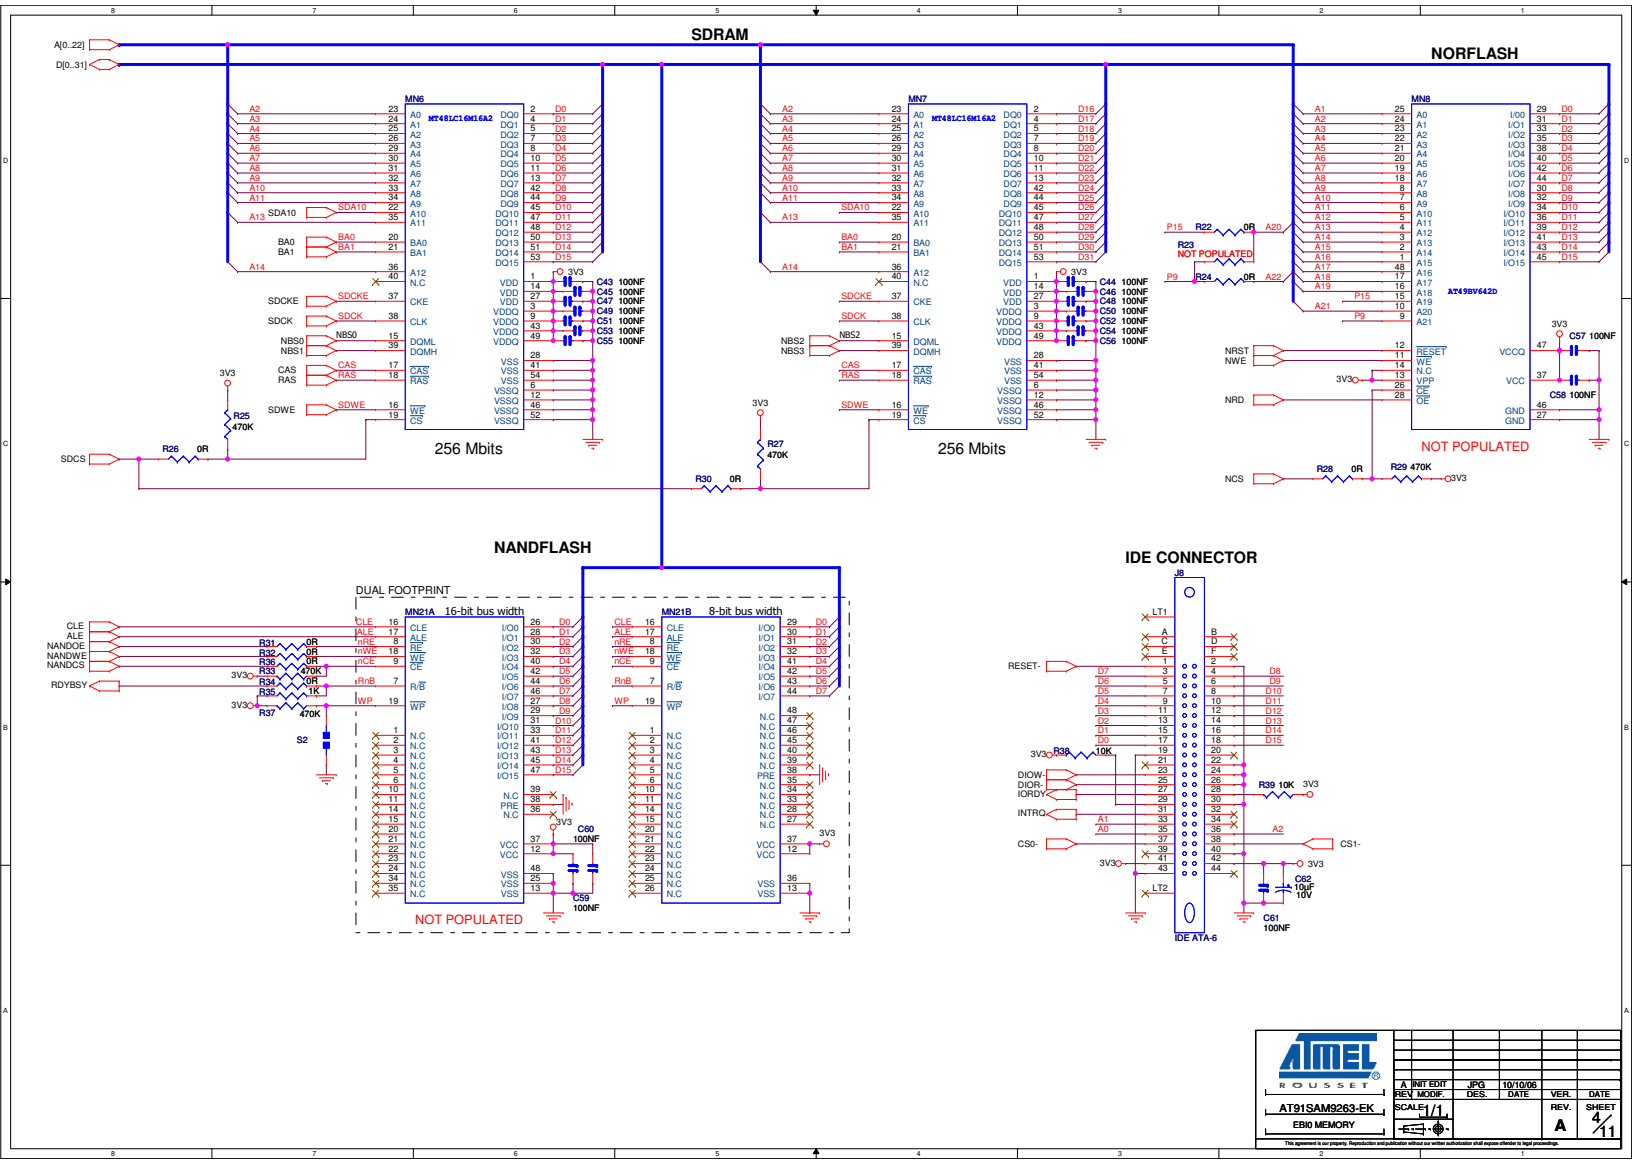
SDRAM

NORFLASH

A[0..22]
D[0..31]

MN6
MT48LC16M16A2
A2 A3 A4 A5 A6 A7 A8 A9 A10 A11
A13 SDA10 SDA10
BA0 BA1 BA0 BA1
A14
SDCKE SDCKE
SDCK SDCK
NBS0 NBS1 NBS0
CAS RAS CAS RAS
SDWE SDWE
3V3
R25 470K
SDCS
R26 0R

A0 A1 A2 A3 A4 A5 A6 A7 A8 A9 A10 A11
BA0 BA1
A12 N.C
CKE
CLK
DQML DQMH
CAS RAS
WE CS

DQ0 DQ1 DQ2 DQ3 DQ4 DQ5 DQ6 DQ7 DQ8 DQ9 DQ10 DQ11 DQ12 DQ13 DQ14 DQ15
VDD VDD VDD VDDQ VDDQ VDDQ VDDQ
VSS VSS VSS VSSQ VSSQ VSSQ VSSQ
D0 D1 D2 D3 D4 D5 D6 D7 D8 D9 D10 D11 D12 D13 D14 D15
3V3
C43 100NF
C45 100NF
C47 100NF
C49 100NF
C51 100NF
C53 100NF
C55 100NF
256 Mbits

MN7
MT48LC16M16A2
D16 D17 D18 D19 D20 D21 D22 D23 D24 D25 D26 D27 D28 D29 D30 D31
C44 100NF
C46 100NF
C48 100NF
C50 100NF
C52 100NF
C54 100NF
C56 100NF
NBS2 NBS3
3V3
R27 470K
R30 0R
256 Mbits

MN8
AT49BV642D
A1 A2 A3 A4 A5 A6 A7 A8 A9 A10 A11 A12 A13 A14 A15 A16 A17 A18 A19
A21 P15 P9
P15 R22 0R A20
R23 NOT POPULATED
P9 R24 0R A22
I/O0 I/O1 I/O2 I/O3 I/O4 I/O5 I/O6 I/O7 I/O8 I/O9 I/O10 I/O11 I/O12 I/O13 I/O14 I/O15
NRST NWE
RESET WE N.C VPP CE OE
3V3
NRD
VCCQ VCC GND GND
3V3 C57 100NF
C58 100NF
NOT POPULATED
NCS R28 0R R29 470K 3V3

NANDFLASH
DUAL FOOTPRINT
MN21A 16-bit bus width
CLE ALE NANDOE NANDWE NANDCS
R31 0R R32 0R R36 0R R33 470K R34 0R R35 1K
3V3
RDYBSY
3V3 R37 470K
S2
CLE ALE nRE nWE nCE RnB WP
CLE ALE RE WE CE R/B WP
I/O0 I/O1 I/O2 I/O3 I/O4 I/O5 I/O6 I/O7 I/O8 I/O9 I/O10 I/O11 I/O12 I/O13 I/O14 I/O15
N.C PRE N.C
VCC VCC
VSS VSS VSS
3V3
C60 100NF
C59 100NF
NOT POPULATED

MN21B 8-bit bus width
I/O0 I/O1 I/O2 I/O3 I/O4 I/O5 I/O6 I/O7
PRE
VCC VCC
VSS VSS
3V3

IDE CONNECTOR
J8
LT1
RESET-
D7 D6 D5 D4 D3 D2 D1 D0
D8 D9 D10 D11 D12 D13 D14 D15
3V3 R38 10K
DIOW- DIOR- IORDY
R39 10K 3V3
INTRQ
A1 A0 A2
CS0- CS1-
3V3 3V3
C62 10uF 10V
C61 100NF
LT2
IDE ATA-6

ATMEL ROUSSET
A INIT EDIT JPG 10/10/06
REV. MODIF. DES. DATE VER. DATE
AT91SAM9263-EK
EBI0 MEMORY
SCALE 1/1
REV. A
SHEET 4/11
This agreement is our property. Reproduction and publication without our written authorization shall expose offender to legal proceedings.